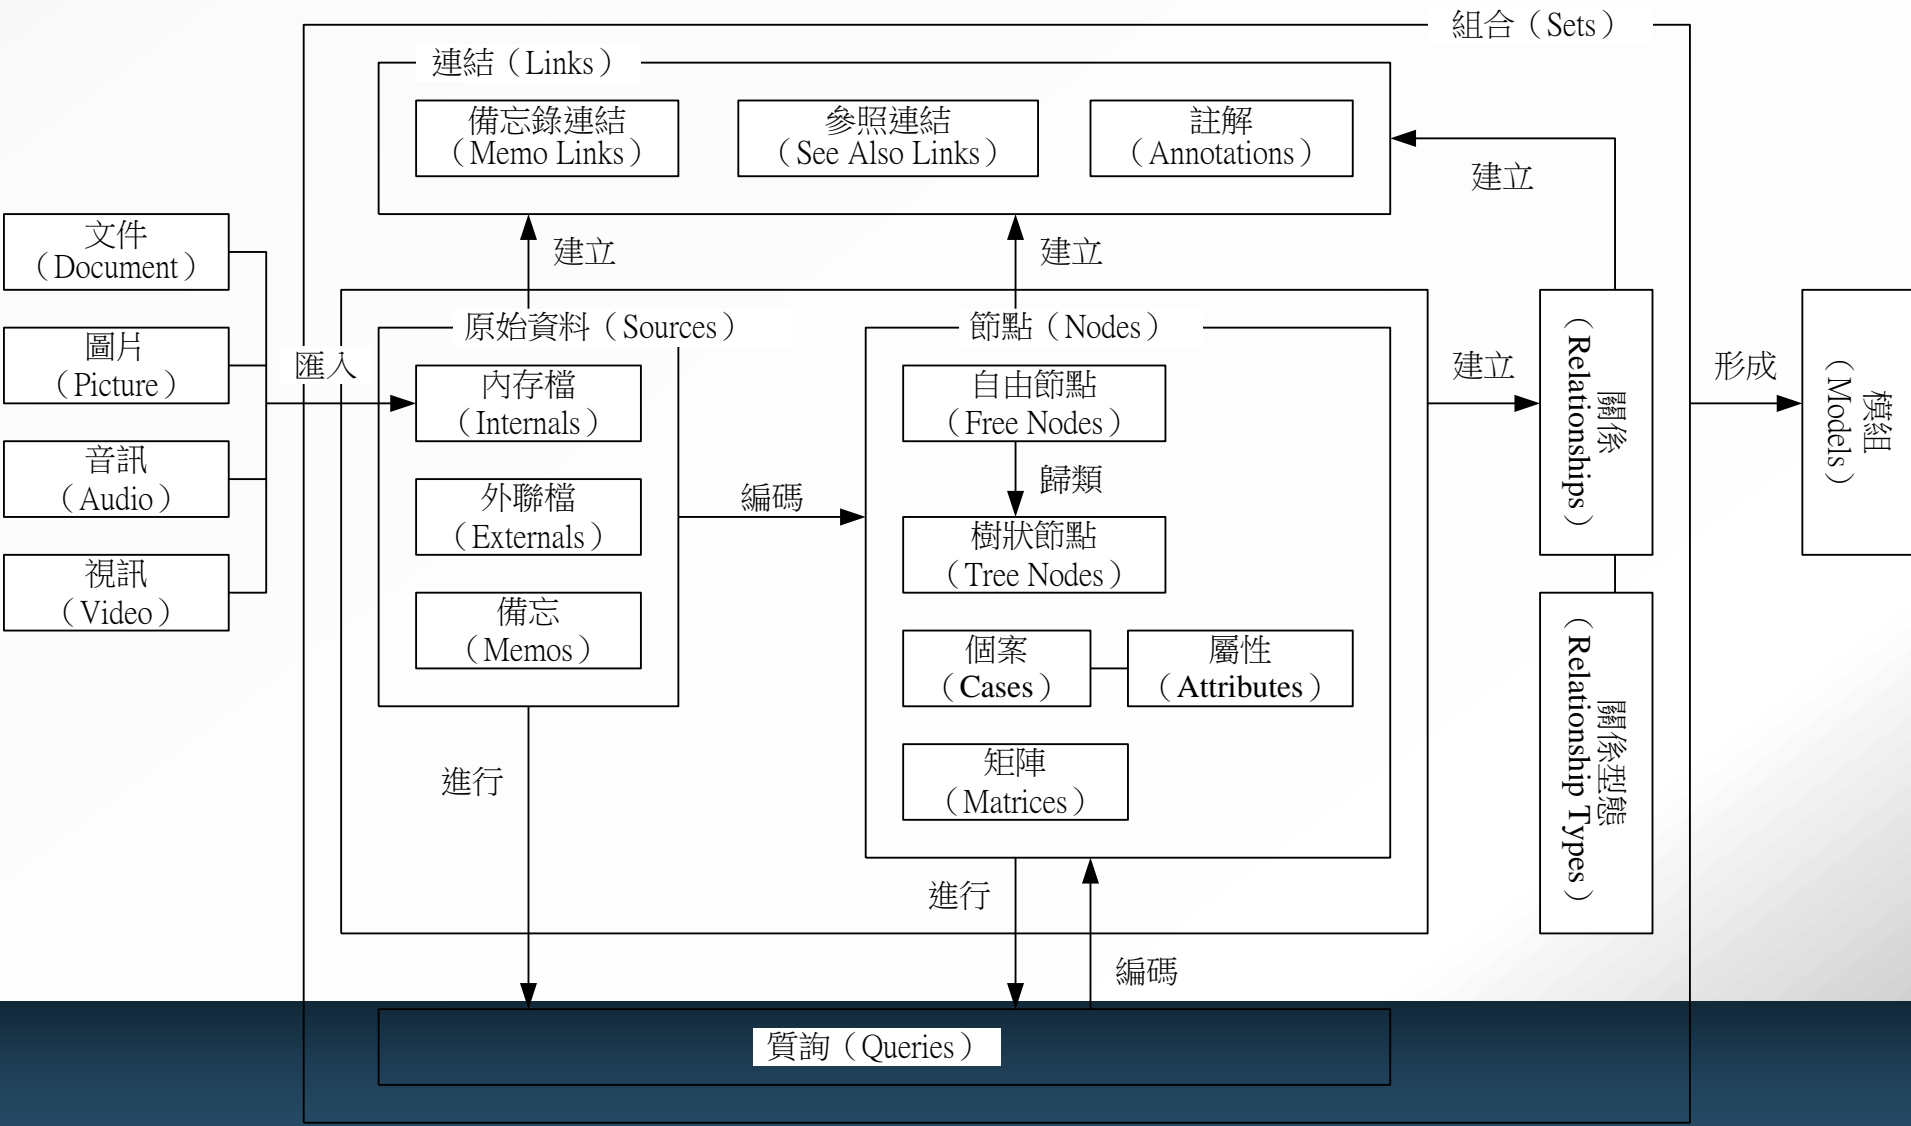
組合（Sets）

連結（Links）

備忘錄連結（Memo Links）

參照連結（See Also Links）

註解（Annotations）

建立

文件（Document）

圖片（Picture）

音訊（Audio）

視訊（Video）

匯入

建立

建立

原始資料（Sources）

內存檔（Internals）

外聯檔（Externals）

備忘（Memos）

編碼

節點（Nodes）

自由節點（Free Nodes）

歸類

樹狀節點（Tree Nodes）

個案（Cases）

屬性（Attributes）

矩陣（Matrices）

建立

關係（Relationships）

關係型態（Relationship Types）

形成

模組（Models）

進行

進行

編碼

質詢（Queries）